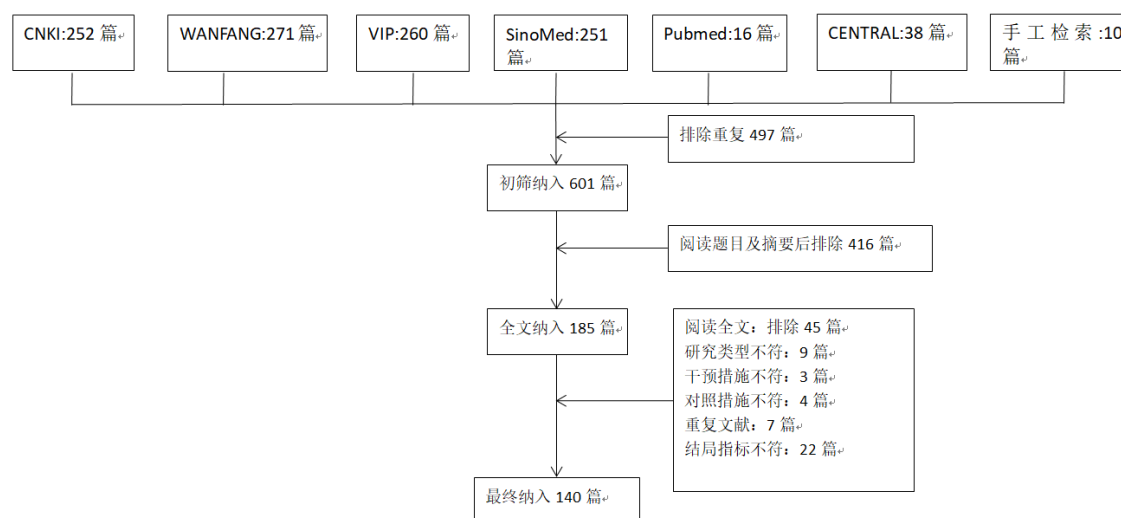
CNKI:252 篇

WANFANG:271 篇

VIP:260 篇

SinoMed:251 篇

Pubmed:16 篇

CENTRAL:38 篇

手工检索:10 篇

排除重复 497 篇

初筛纳入 601 篇

阅读题目及摘要后排除 416 篇

全文纳入 185 篇

阅读全文：排除 45 篇
研究类型不符：9 篇
干预措施不符：3 篇
对照措施不符：4 篇
重复文献：7 篇
结局指标不符：22 篇

最终纳入 140 篇